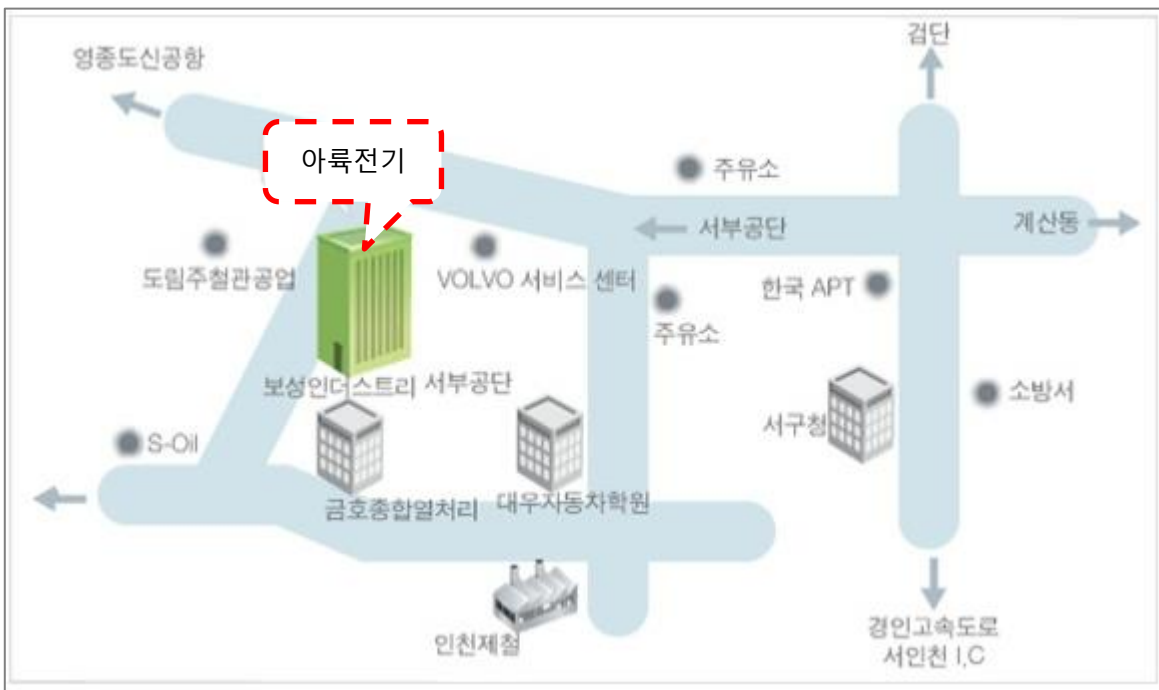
영종도신공항

검단

아륙전기

주유소

서부공단

계산동

도림주철관공업

VOLVO 서비스 센터

주유소

한국 APT

보성인더스트리 서부공단

소방서

서구청

S-Oil

금호종합열처리

대우자동차학원

인천제철

경인고속도로
서인천 I.C